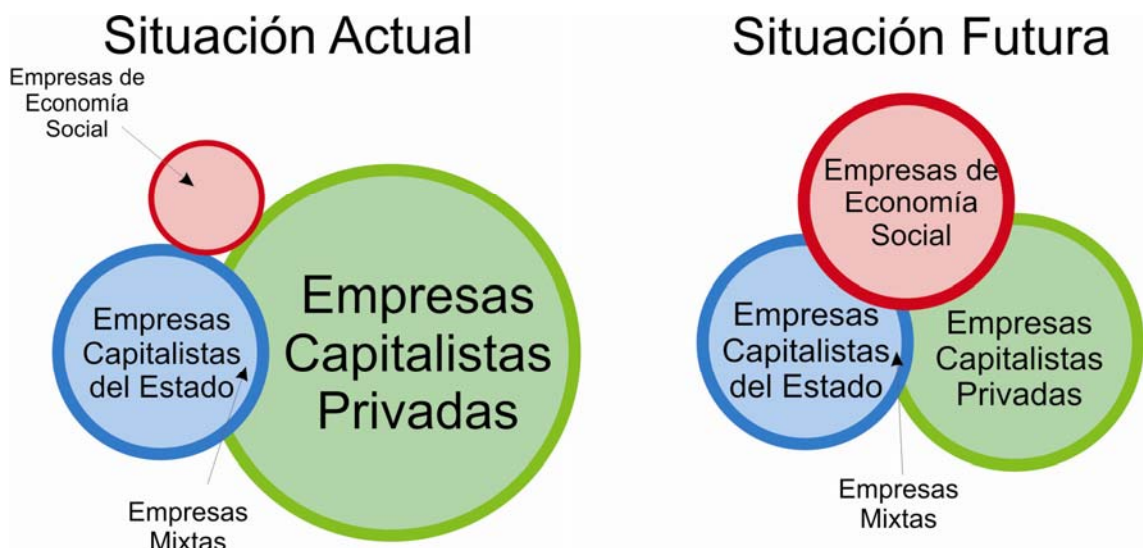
Situación Actual

Empresas de Economía Social

Empresas Capitalistas del Estado

Empresas Capitalistas Privadas

Empresas Mixtas

Situación Futura

Empresas de Economía Social

Empresas Capitalistas del Estado

Empresas Capitalistas Privadas

Empresas Mixtas